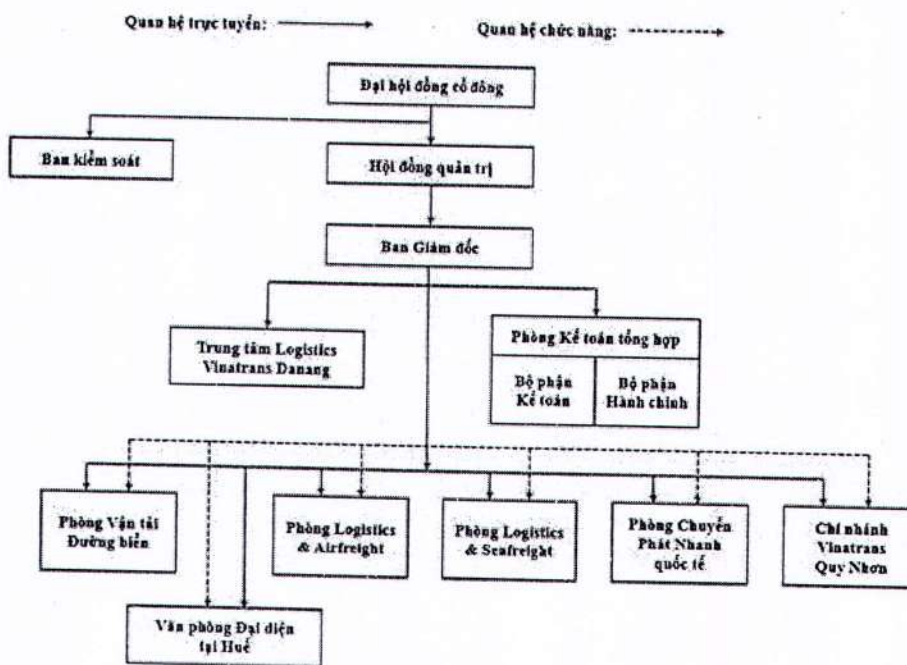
Quan hệ trực tuyến:

Quan hệ chức năng:

Đại hội đồng cổ đông

Ban kiểm soát

Hội đồng quản trị

Ban Giám đốc

Trung tâm Logistics Vinatrans Danang

Phòng Kế toán tổng hợp

Bộ phận Kế toán

Bộ phận Hành chính

Phòng Vận tải Đường biển

Phòng Logistics & Airfreight

Phòng Logistics & Seafreight

Phòng Chuyển Phát Nhanh quốc tế

Chi nhánh Vinatrans Quy Nhơn

Văn phòng Đại diện tại Huế